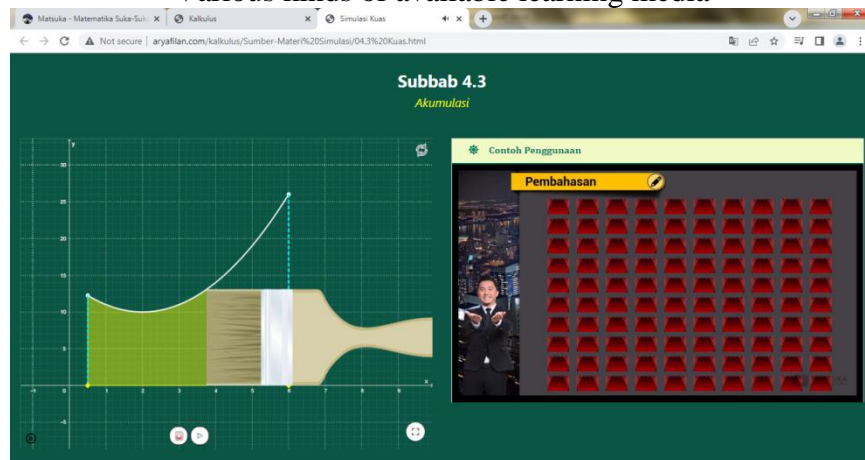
Various kinds of available learning media

Matsuka - Matematika Suka-Suka ×
Kalkulus ×
Simulasi Kuas ×
+

Not secure | aryafilan.com/kalkulus/Sumber-Materi%20Simulasi/04.3%20Kuas.html

Subbab 4.3
Akumulasi

Contoh Penggunaan

Pembahasan

y
30
25
20
15
10
5
-5
-1
0
1
2
3
4
5
6
7
8
9
x